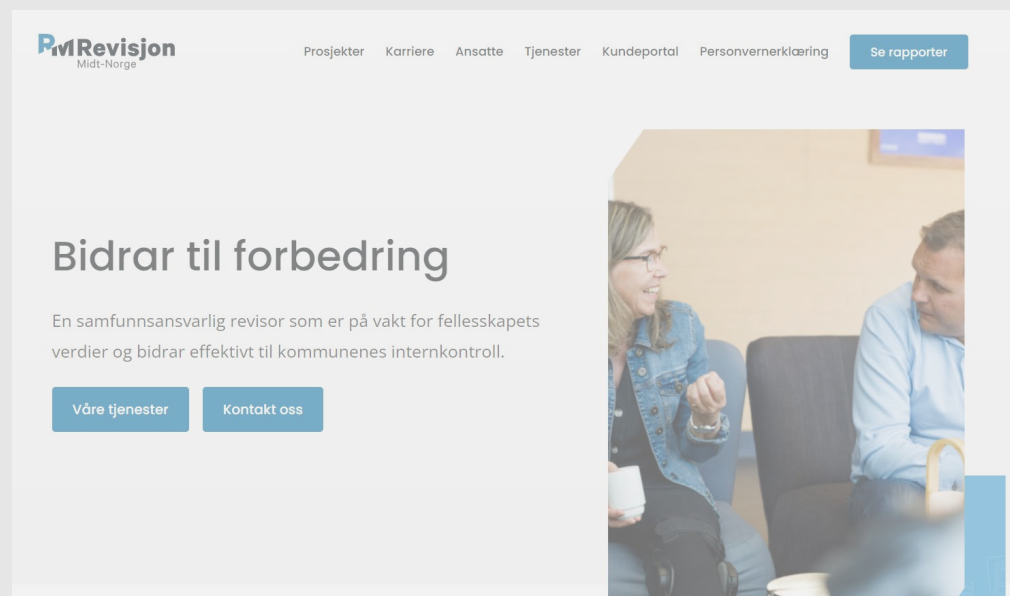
PMRevisjon
Midt-Norge

Prosjekter Karriere Ansatte Tjenester Kundeportal Personvernerklæring Se rapporter

Bidrar til forbedring

En samfunnsansvarlig revisor som er på vakt for fellesskapets verdier og bidrar effektivt til kommunenes internkontroll.

Våre tjenester Kontakt oss